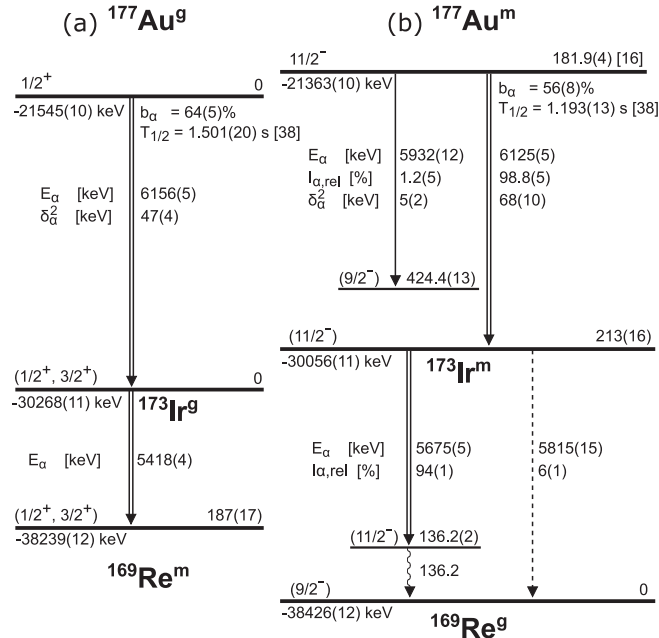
(a) $^{177}$Au$^{g}$

$1/2^{+}$ 0

-21545(10) keV

$b_{\alpha}$ = 64(5)%

$T_{1/2}$ = 1.501(20) s [38]

$E_{\alpha}$ [keV] 6156(5)

$\delta_{\alpha}^{2}$ [keV] 47(4)

($1/2^{+}$, $3/2^{+}$) 0

-30268(11) keV

$^{173}$Ir$^{g}$

$E_{\alpha}$ [keV] 5418(4)

($1/2^{+}$, $3/2^{+}$) 187(17)

-38239(12) keV

$^{169}$Re$^{m}$

(b) $^{177}$Au$^{m}$

$11/2^{-}$ 181.9(4) [16]

-21363(10) keV

$b_{\alpha}$ = 56(8)%

$T_{1/2}$ = 1.193(13) s [38]

$E_{\alpha}$ [keV] 5932(12) 6125(5)

$I_{\alpha,rel}$ [%] 1.2(5) 98.8(5)

$\delta_{\alpha}^{2}$ [keV] 5(2) 68(10)

($9/2^{-}$) 424.4(13)

($11/2^{-}$) 213(16)

-30056(11) keV

$^{173}$Ir$^{m}$

$E_{\alpha}$ [keV] 5675(5) 5815(15)

Iα,rel [%] 94(1) 6(1)

($11/2^{-}$) 136.2(2)

136.2

($9/2^{-}$) 0

-38426(12) keV

$^{169}$Re$^{g}$